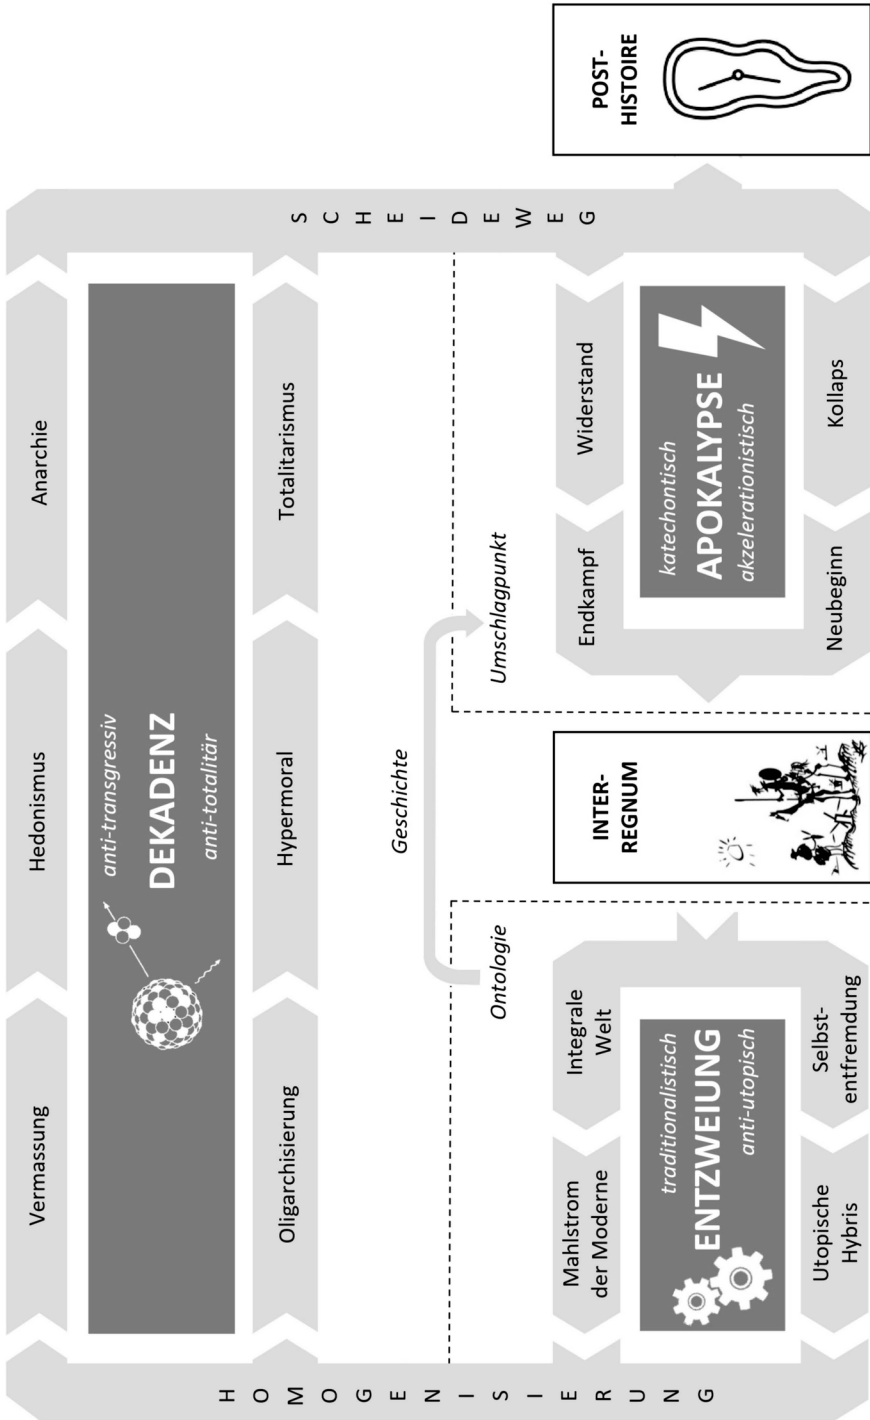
HOMOGENISIERUNG

Vermassung

Hedonismus

Anarchie

anti-transgressiv
DEKADENZ
anti-totalitär

Oligarchisierung

Hypermoral

Totalitarismus

Ontologie

Geschichte

Umschlagpunkt

Mahlstrom der Moderne

Integrale Welt

traditionalistisch
ENTZWEIUNG
anti-utopisch

Utopische Hybris

Selbstentfremdung

INTER-REGNUM

Endkampf

Widerstand

katechontisch
APOKALYPSE
akzelerationistisch

Neubeginn

Kollaps

SCHEIDEWEG

POST-HISTOIRE